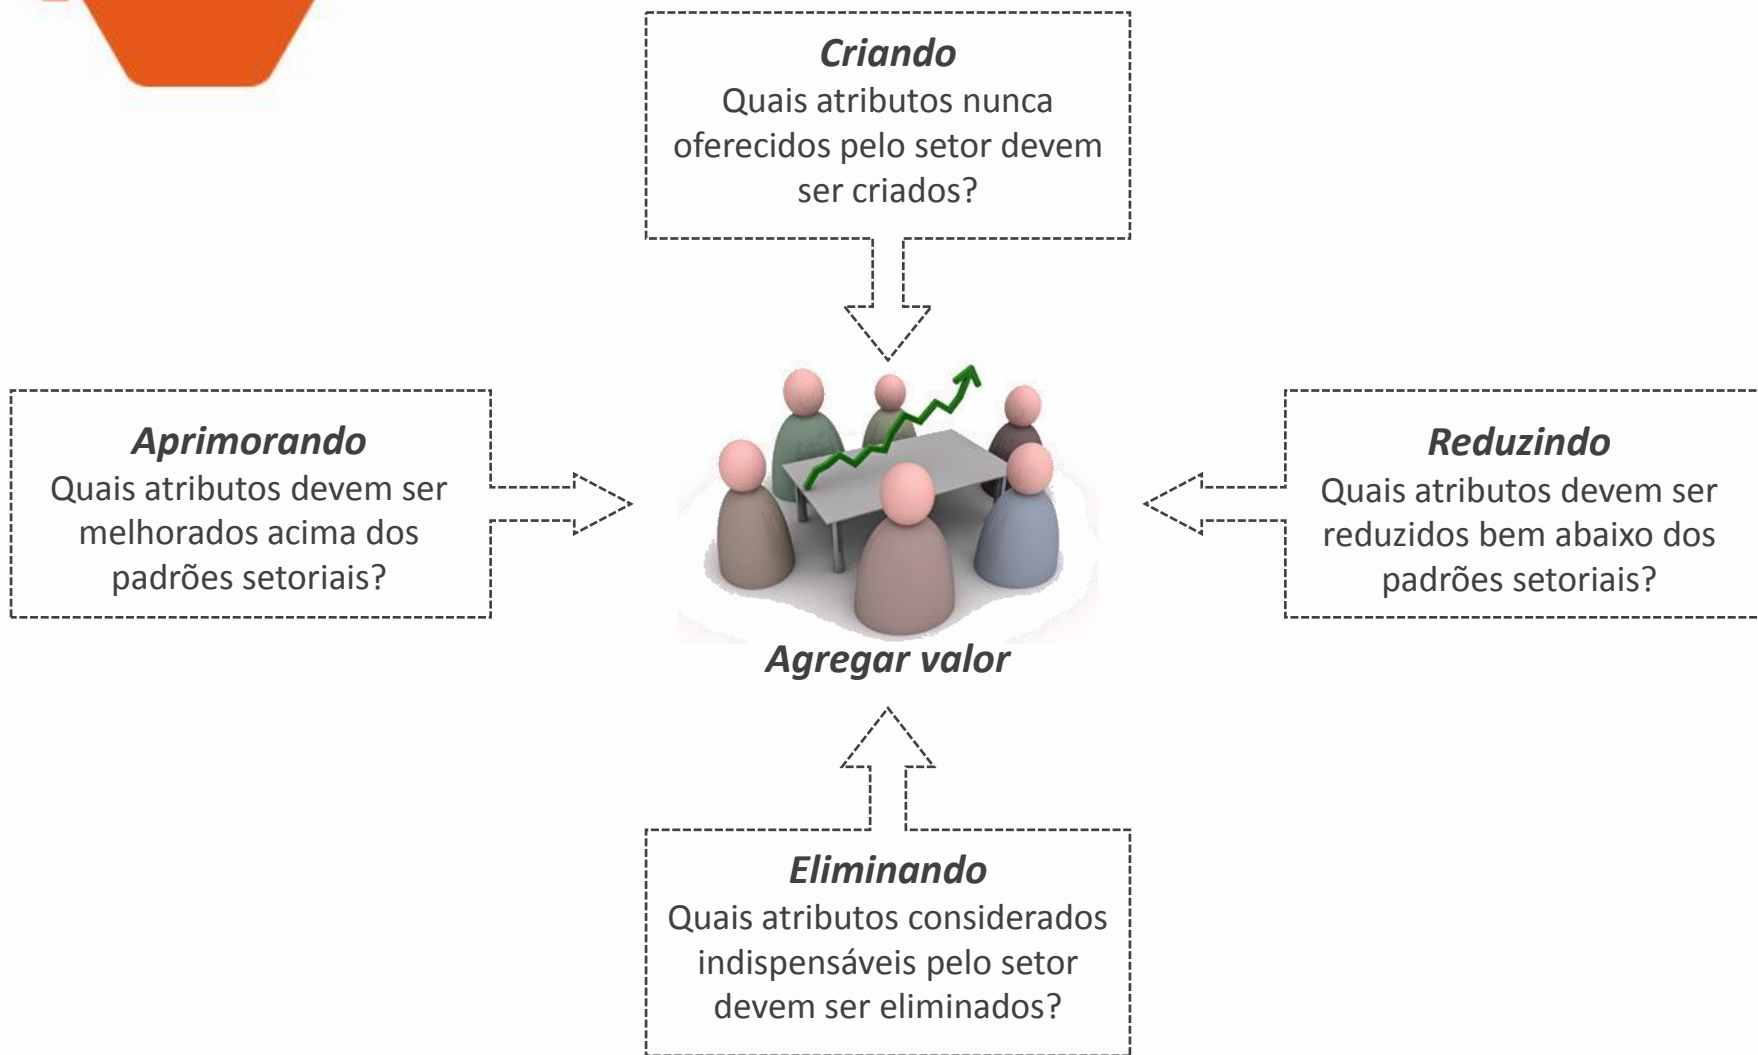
*Criando*
Quais atributos nunca oferecidos pelo setor devem ser criados?

*Aprimorando*
Quais atributos devem ser melhorados acima dos padrões setoriais?

*Reduzindo*
Quais atributos devem ser reduzidos bem abaixo dos padrões setoriais?

*Agregar valor*

*Eliminando*
Quais atributos considerados indispensáveis pelo setor devem ser eliminados?